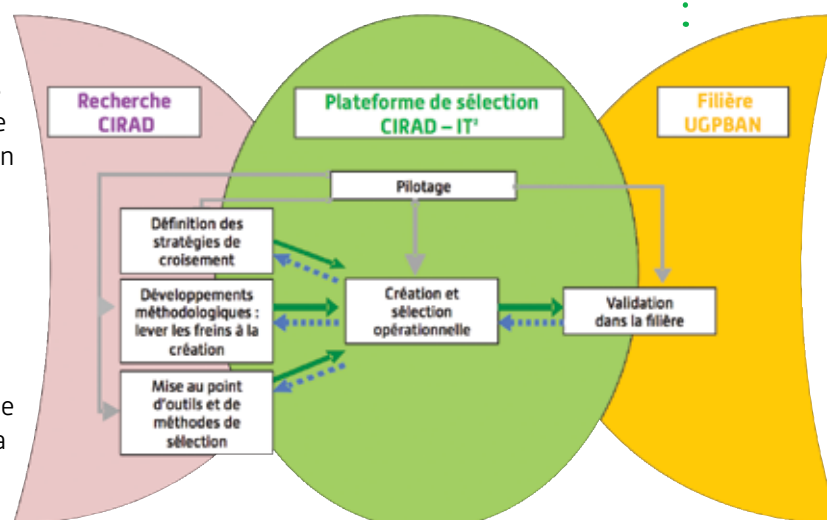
Recherche CIRAD

Plateforme de sélection CIRAD – IT²

Filière UGPBAN

Pilotage

Définition des stratégies de croisement

Développements méthodologiques : lever les freins à la création

Mise au point d'outils et de méthodes de sélection

Création et sélection opérationnelle

Validation dans la filière